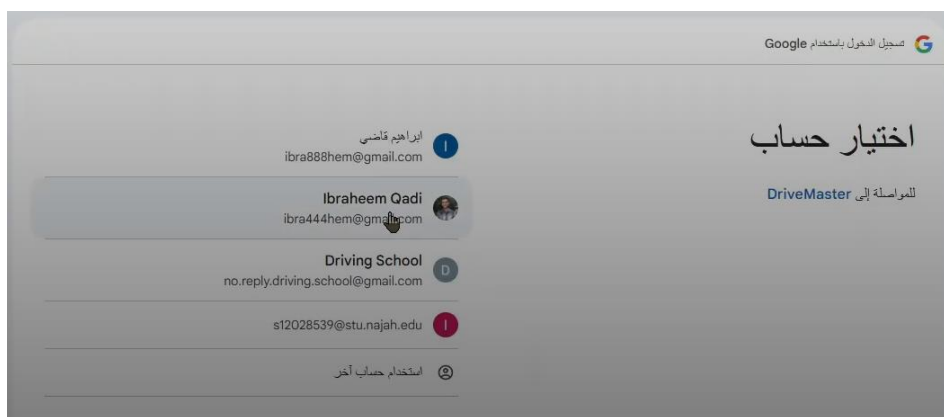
G تسجيل الدخول باستخدام Google

اختيار حساب

للمواصلة إلى DriveMaster

I ابراهيم قاضي
ibra888hem@gmail.com

Ibraheem Qadi
ibra444hem@gmail.com

D Driving School
no.reply.driving.school@gmail.com

I s12028539@stu.najah.edu

استخدام حساب آخر